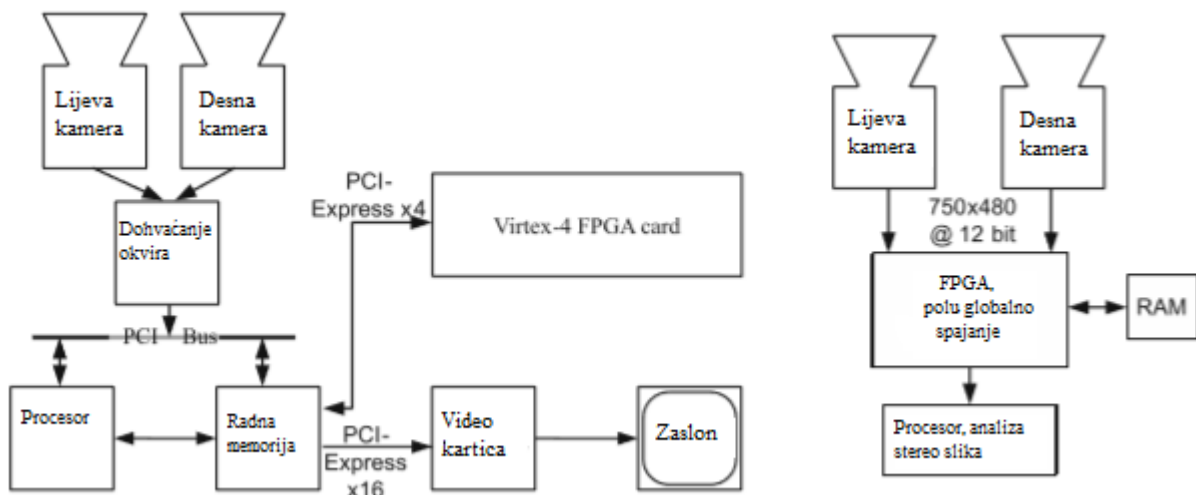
Lijeva kamera

Desna kamera

Dohvaćanje okvira

PCI Bus

Procesor

Radna memorija

PCI-Express x4

Virtex-4 FPGA card

PCI-Express x16

Video kartica

Zaslon

Lijeva kamera

Desna kamera

750x480 @ 12 bit

FPGA, polu globalno spajanje

RAM

Procesor, analiza stereo slika